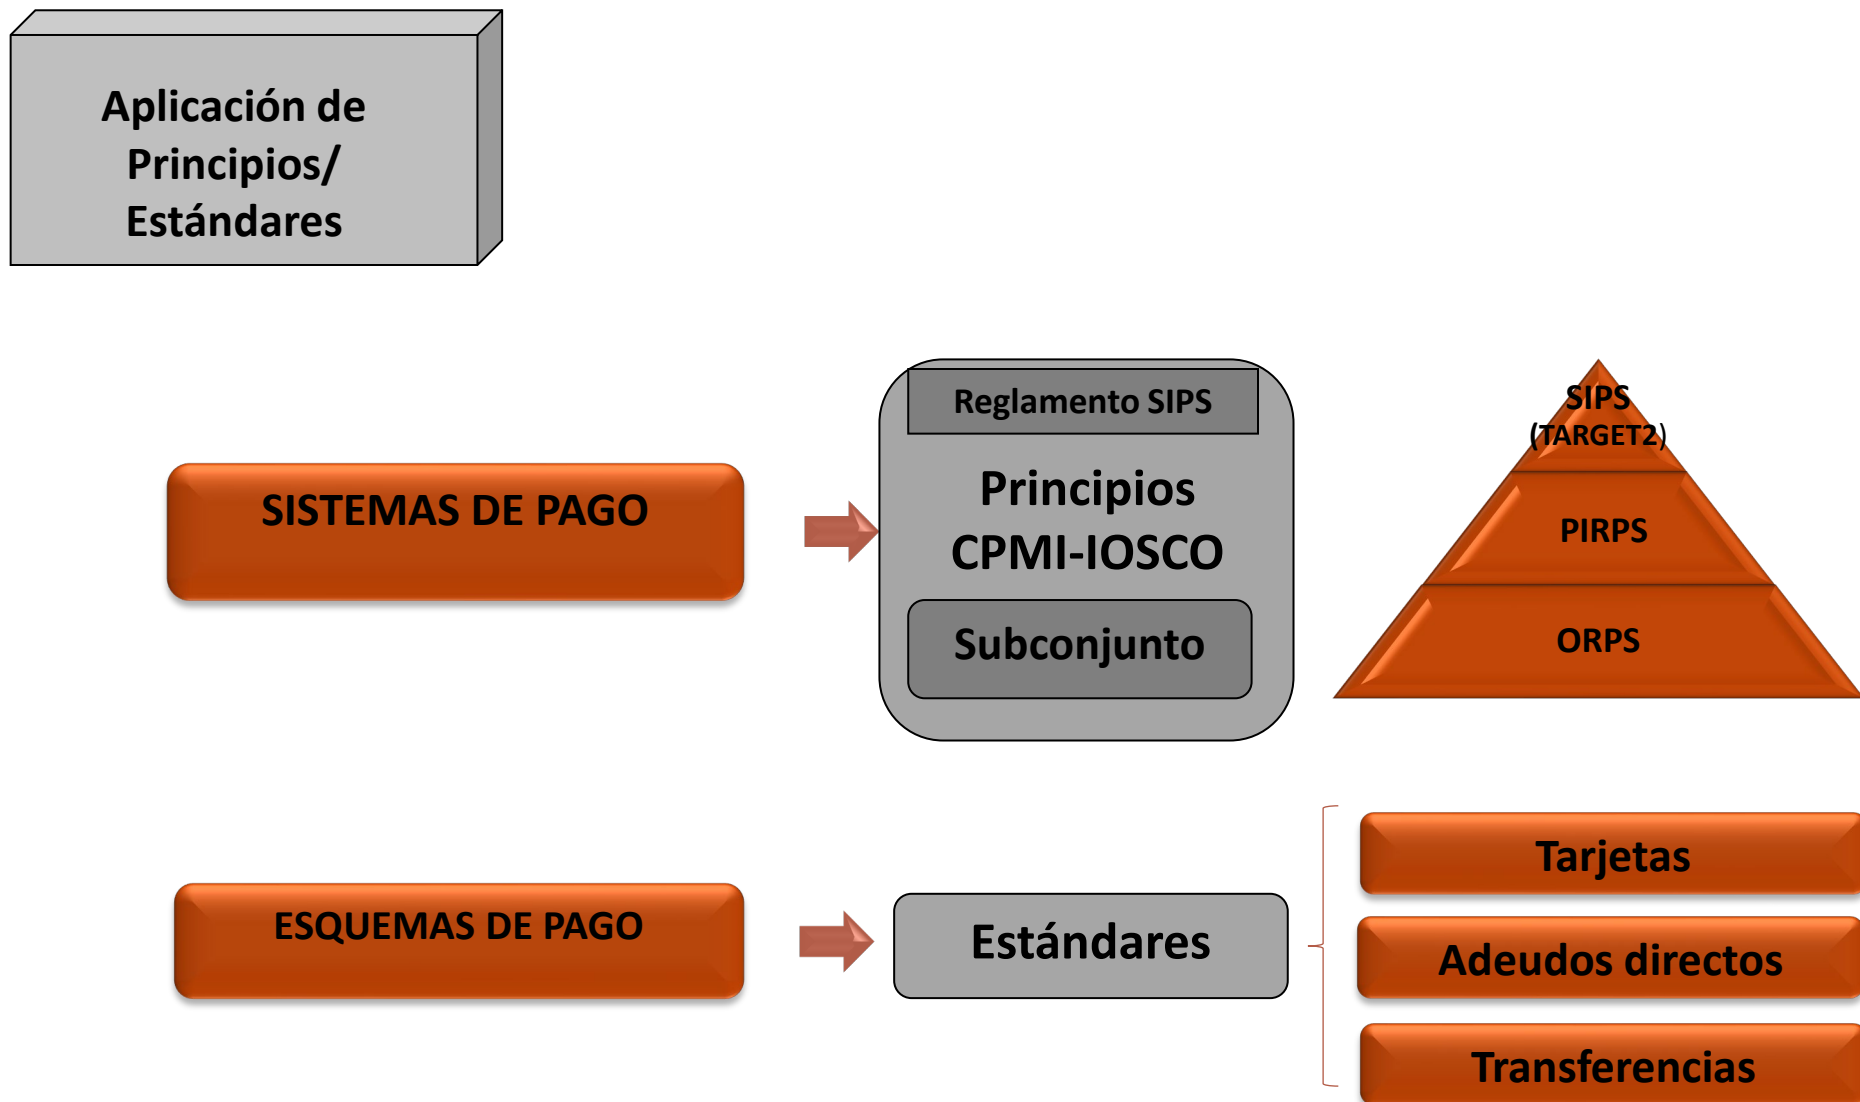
Aplicación de Principios/ Estándares

SISTEMAS DE PAGO

Reglamento SIPS

Principios CPMI-IOSCO

Subconjunto

SIPS (TARGET2)

PIRPS

ORPS

ESQUEMAS DE PAGO

Estándares

Tarjetas

Adeudos directos

Transferencias